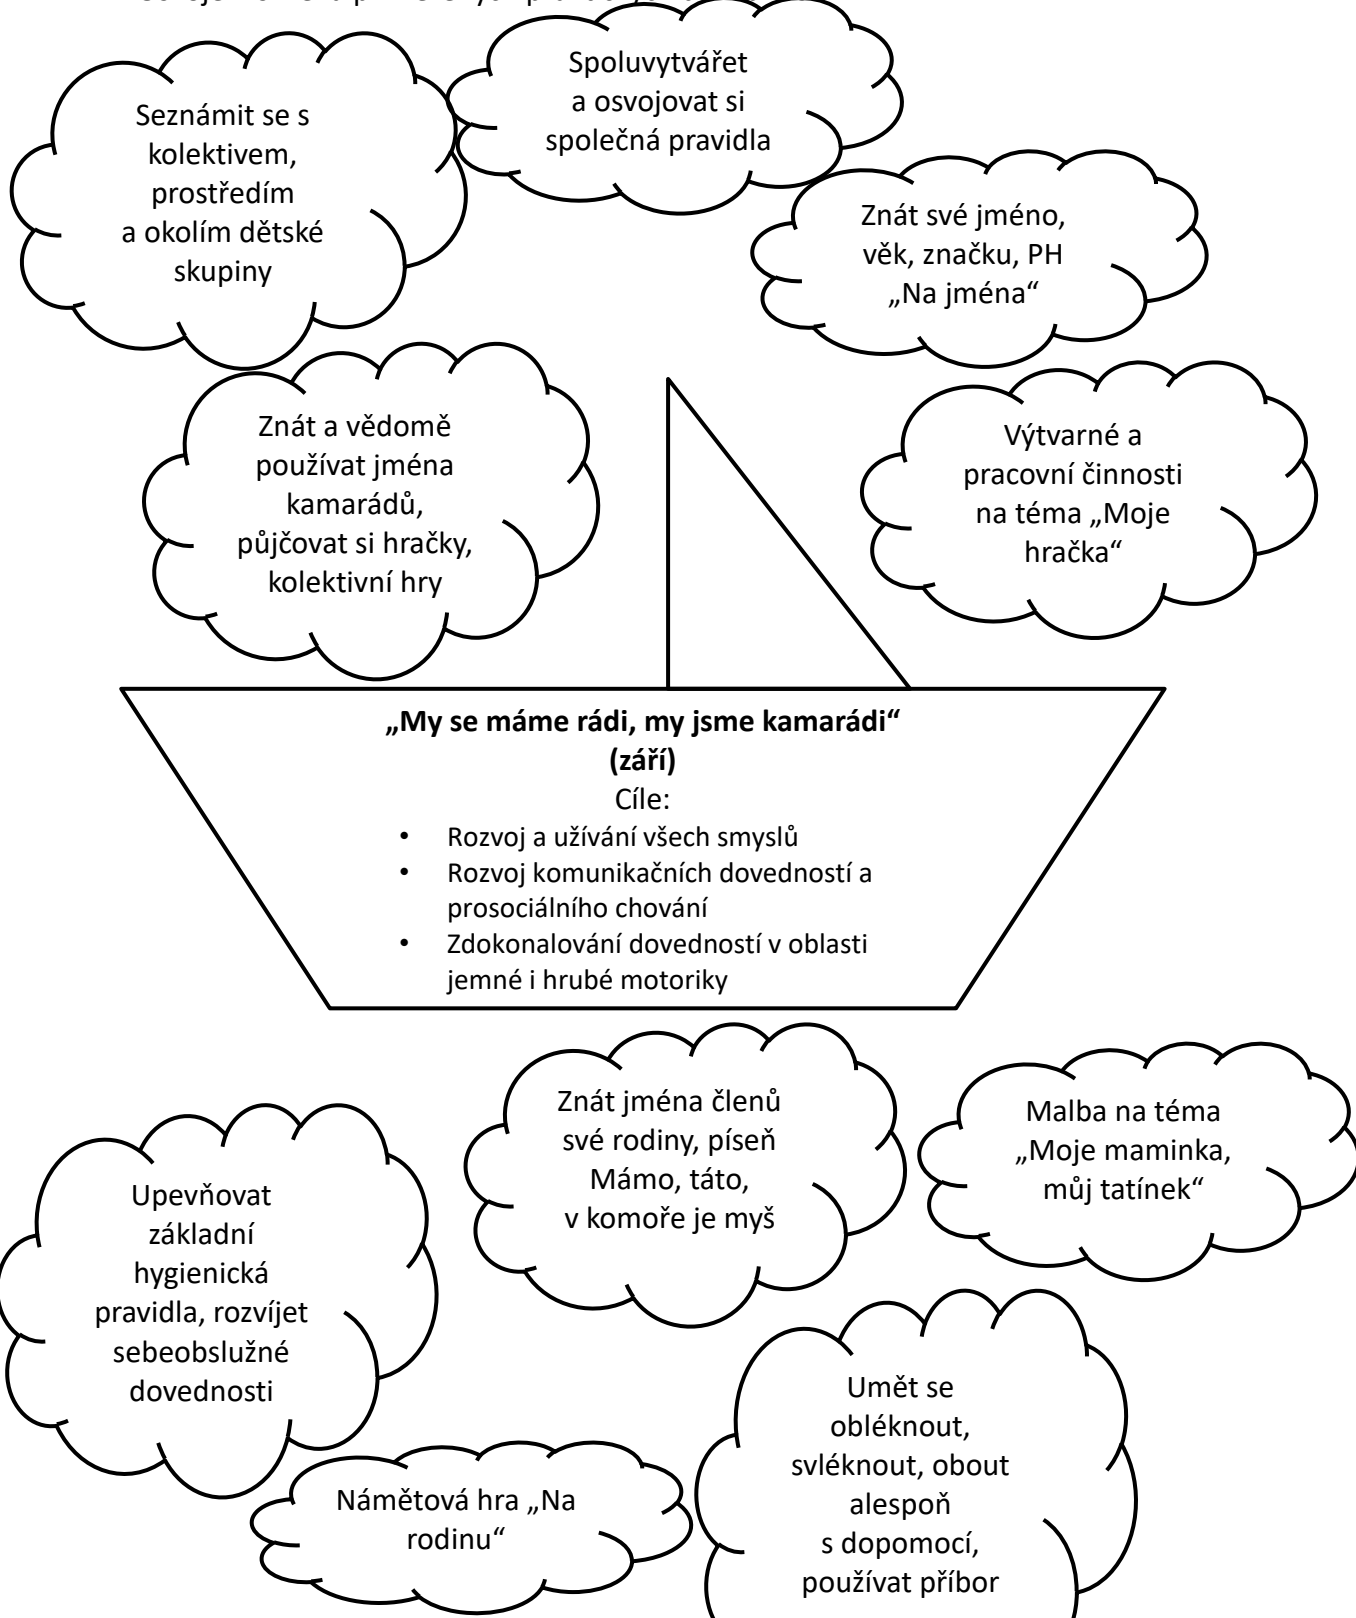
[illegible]

Spoluvytvářet a osvojovat si společná pravidla

Seznámit se s kolektivem, prostředím a okolím dětské skupiny

Znát své jméno, věk, značku, PH „Na jména"

Znát a vědomě používat jména kamarádů, půjčovat si hračky, kolektivní hry

Výtvarné a pracovní činnosti na téma „Moje hračka"

**„My se máme rádi, my jsme kamarádi"**
**(září)**
Cíle:
- Rozvoj a užívání všech smyslů
- Rozvoj komunikačních dovedností a prosociálního chování
- Zdokonalování dovedností v oblasti jemné i hrubé motoriky

Znát jména členů své rodiny, píseň Mámo, táto, v komoře je myš

Malba na téma „Moje maminka, můj tatínek"

Upevňovat základní hygienická pravidla, rozvíjet sebeobslužné dovednosti

Umět se obléknout, svléknout, obout alespoň s dopomocí, používat příbor

Námětová hra „Na rodinu"